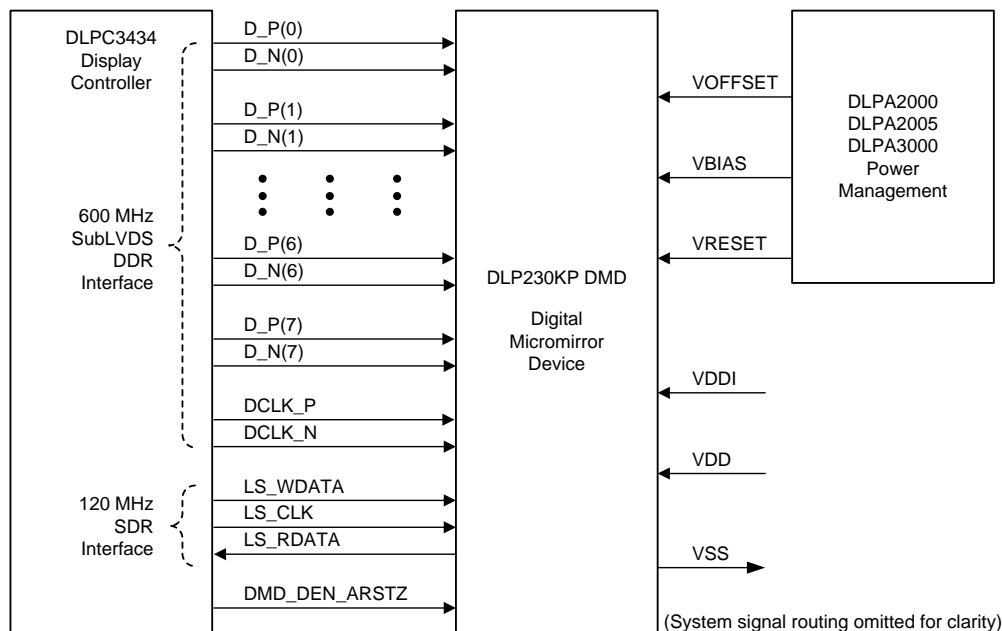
DLPC3434
Display
Controller

600 MHz
SubLVDS
DDR
Interface

120 MHz
SDR
Interface

D_P(0)
D_N(0)
D_P(1)
D_N(1)
D_P(6)
D_N(6)
D_P(7)
D_N(7)
DCLK_P
DCLK_N
LS_WDATA
LS_CLK
LS_RDATA
DMD_DEN_ARSTZ

DLP230KP DMD

Digital
Micromirror
Device

VOFFSET
VBIAS
VRESET
VDDI
VDD
VSS

DLPA2000
DLPA2005
DLPA3000
Power
Management

(System signal routing omitted for clarity)